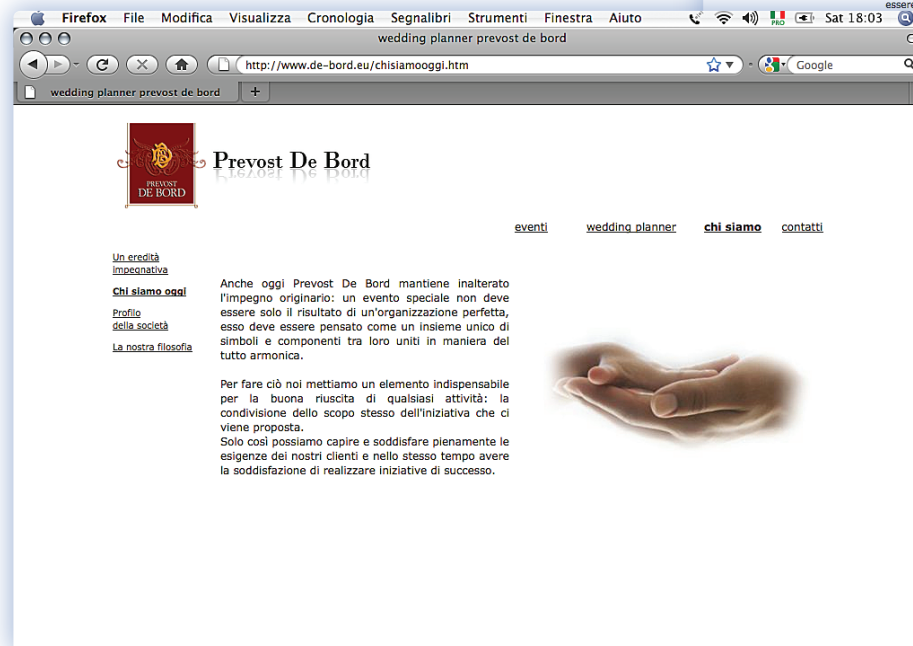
Firefox File Modifica Visualizza Cronologia Segnalibri Strumenti Finestra Aiuto

PRO Sat 18:03

wedding planner prevost de bord

http://www.de-bord.eu/chisiamooggi.htm

Google

wedding planner prevost de bord

PREVOST DE BORD

Prevost De Bord

eventi wedding planner chi siamo contatti

Un eredità impegnativa

Chi siamo oggi

Profilo della società

La nostra filosofia

Anche oggi Prevost De Bord mantiene inalterato l'impegno originario: un evento speciale non deve essere solo il risultato di un'organizzazione perfetta, esso deve essere pensato come un insieme unico di simboli e componenti tra loro uniti in maniera del tutto armonica.

Per fare ciò noi mettiamo un elemento indispensabile per la buona riuscita di qualsiasi attività: la condivisione dello scopo stesso dell'iniziativa che ci viene proposta.
Solo così possiamo capire e soddisfare pienamente le esigenze dei nostri clienti e nello stesso tempo avere la soddisfazione di realizzare iniziative di successo.